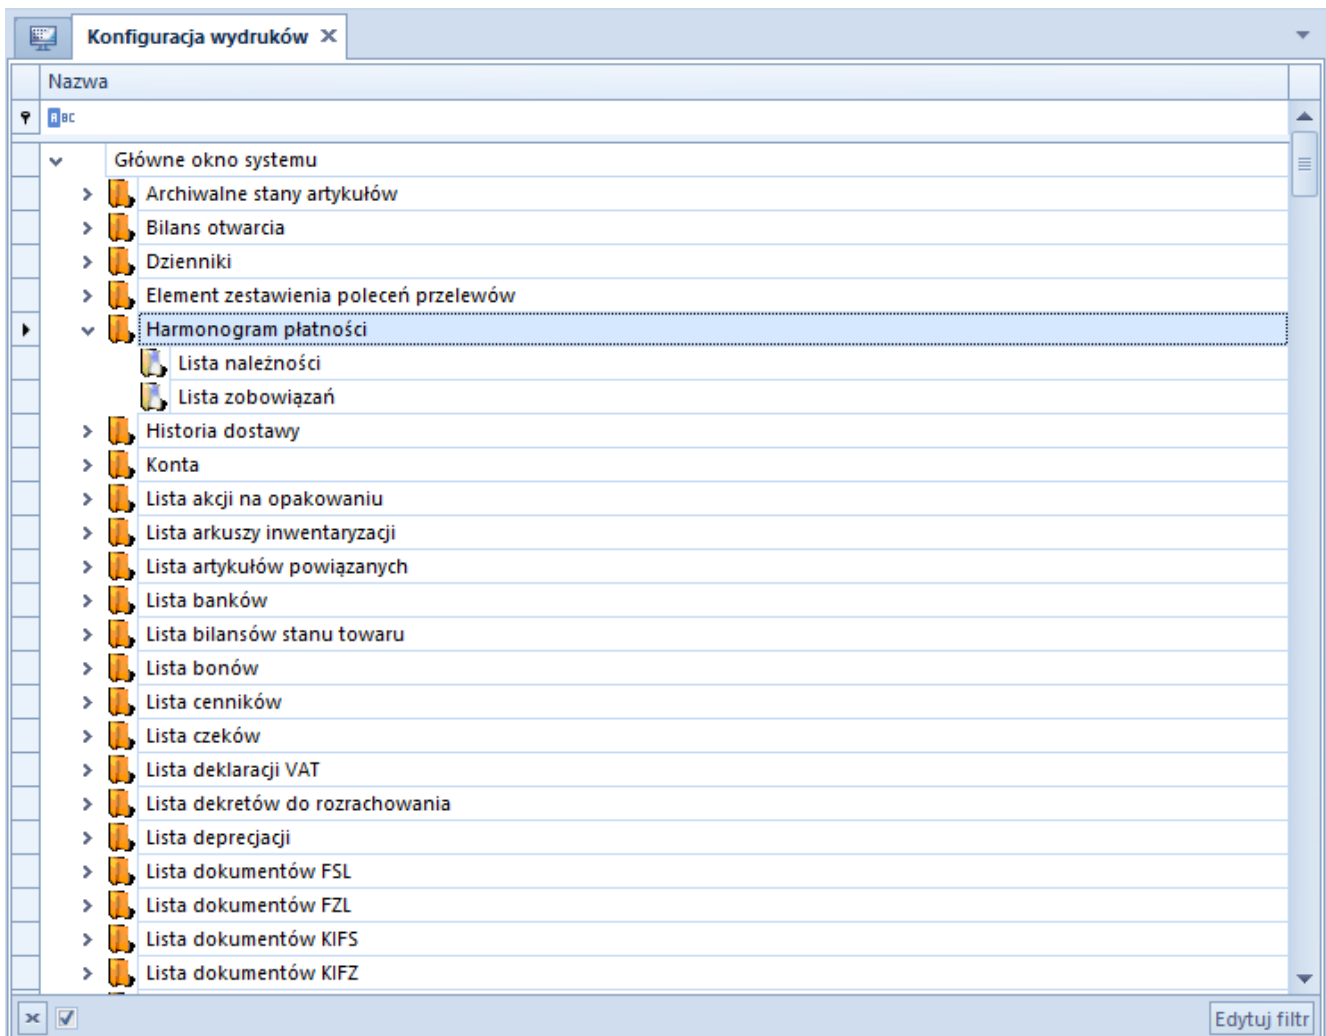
Konfiguracja wydruków ×

Nazwa

ABC

Główne okno systemu
Archiwalne stany artykułów
Bilans otwarcia
Dzienniki
Element zestawienia poleceń przelewów
Harmonogram płatności
Lista należności
Lista zobowiązań
Historia dostawy
Konta
Lista akcji na opakowaniu
Lista arkuszy inwentaryzacji
Lista artykułów powiązanych
Lista banków
Lista bilansów stanu towaru
Lista bonów
Lista cenników
Lista czeków
Lista deklaracji VAT
Lista dekretów do rozrachowania
Lista deprecjacji
Lista dokumentów FSL
Lista dokumentów FZL
Lista dokumentów KIFS
Lista dokumentów KIFZ

Edytuj filtr